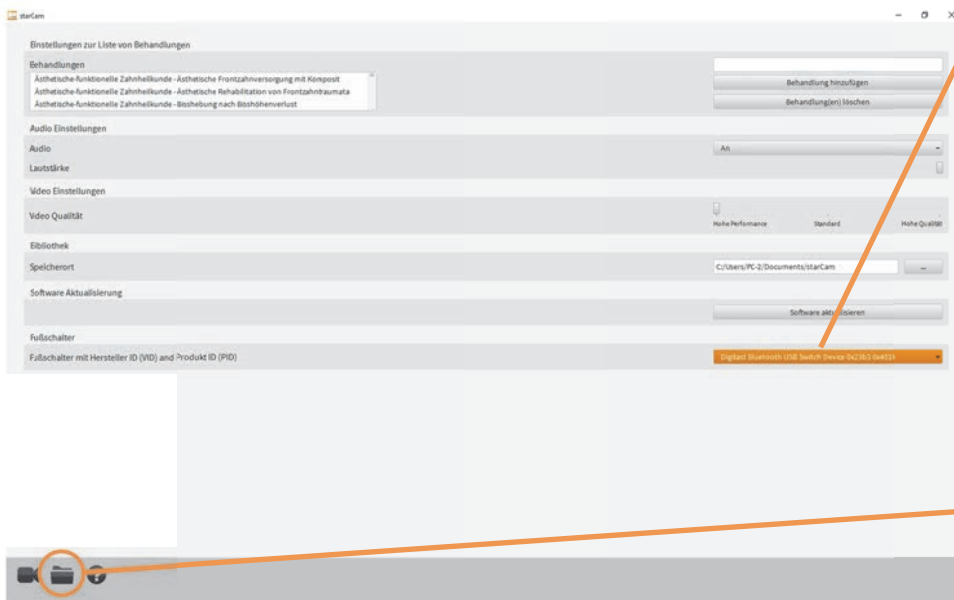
starCam

Einstellungen zur Liste von Behandlungen

Behandlungen

Ästhetische-funktionelle Zahnheilkunde - Ästhetische Frontzahnversorgung mit Komposit
Ästhetische-funktionelle Zahnheilkunde - Ästhetische Rehabilitation von Frontzahntraumata
Ästhetische-funktionelle Zahnheilkunde - Bisshebung nach Bisshöhenverlust

Behandlung hinzufügen

Behandlung(en) löschen

Audio Einstellungen

Audio

An

Lautstärke

Video Einstellungen

Video Qualität

Hohe Performance

Standard

Hohe Qualität

Bibliothek

Speicherort

C:/Users/PC-2/Documents/starCam

...

Software Aktualisierung

Software aktualisieren

Fußschalter

Fußschalter mit Hersteller ID (VID) and Produkt ID (PID)

Digitast Bluetooth USB Switch Device 0x23b3 0x4014